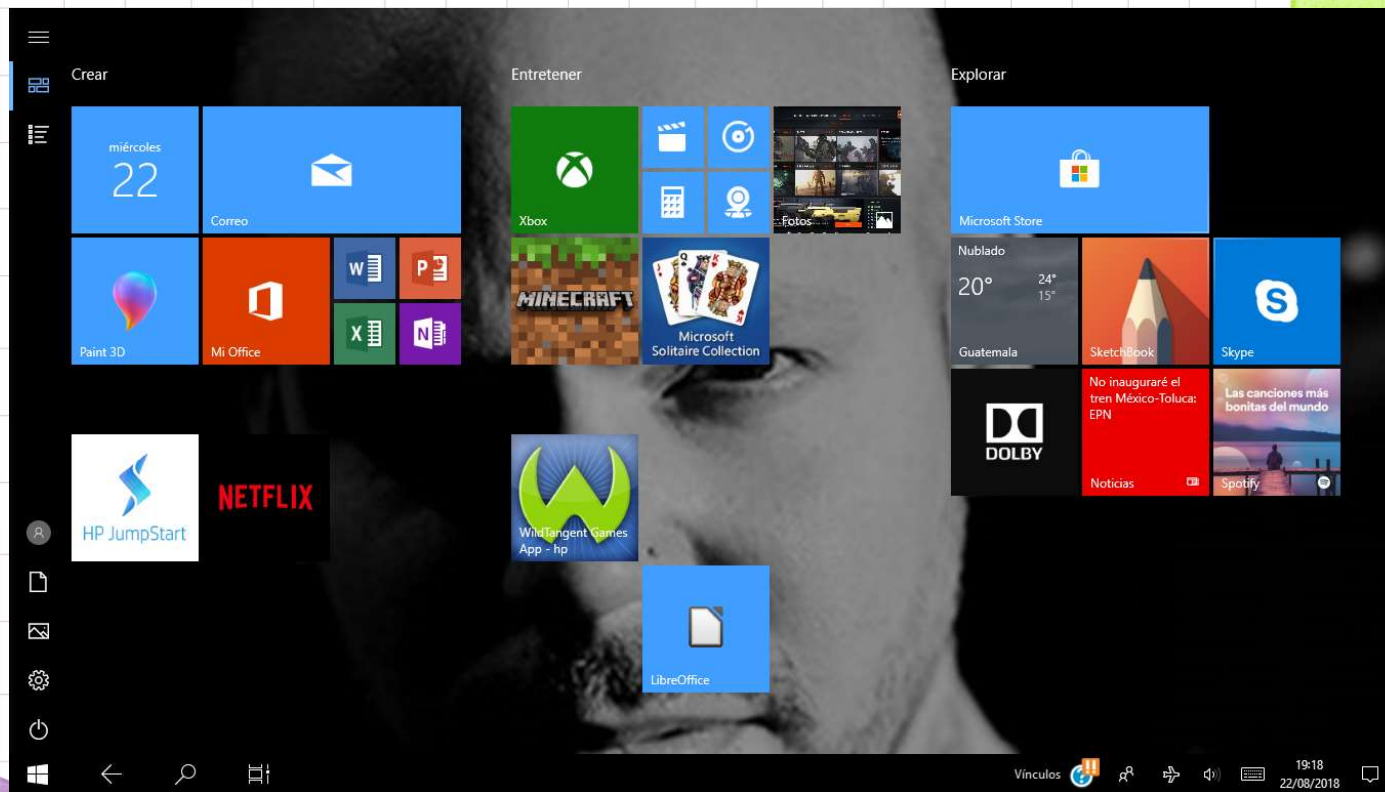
Crear

miércoles
22

Correo

Paint 3D

Mi Office

HP JumpStart

NETFLIX

Entretener

Xbox

Fotos

MINECRAFT

Microsoft Solitaire Collection

WildTangent Games App - hp

LibreOffice

Explorar

Microsoft Store

Nublado
20°
24°
15°
Guatemala

SketchBook

Skype

DOLBY

No inauguraré el tren México-Toluca: EPN
Noticias

Las canciones más bonitas del mundo
Spotify

Vínculos

19:18
22/08/2018